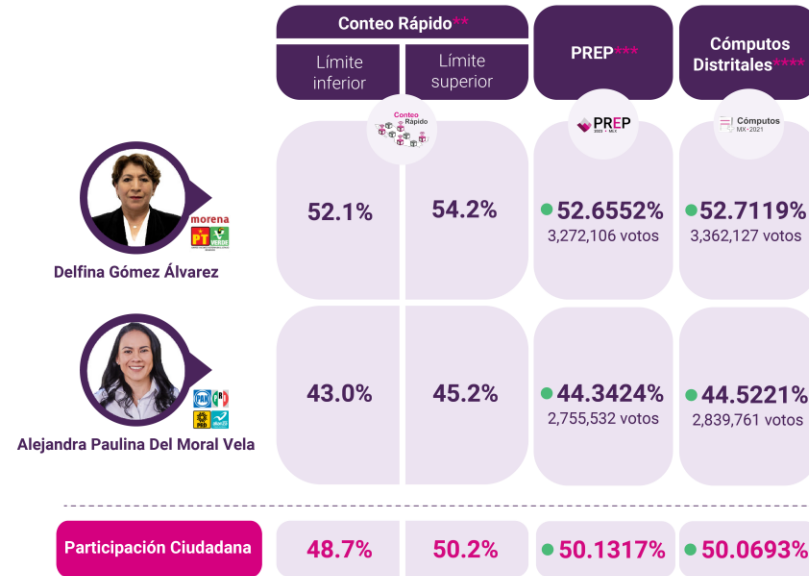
| | Conteo Rápido** Límite inferior | Conteo Rápido** Límite superior | PREP*** | Cómputos Distritales**** |
|---|---|---|---|---|
| | Conteo Rápido | | PREP 2023 · MX | Cómputos MX-2021 |
| morena PT VERDE Delfina Gómez Álvarez | 52.1% | 54.2% | 52.6552% 3,272,106 votos | 52.7119% 3,362,127 votos |
| PAN PRI PRD nueva alianza Alejandra Paulina Del Moral Vela | 43.0% | 45.2% | 44.3424% 2,755,532 votos | 44.5221% 2,839,761 votos |
| Participación Ciudadana | 48.7% | 50.2% | 50.1317% | 50.0693% |